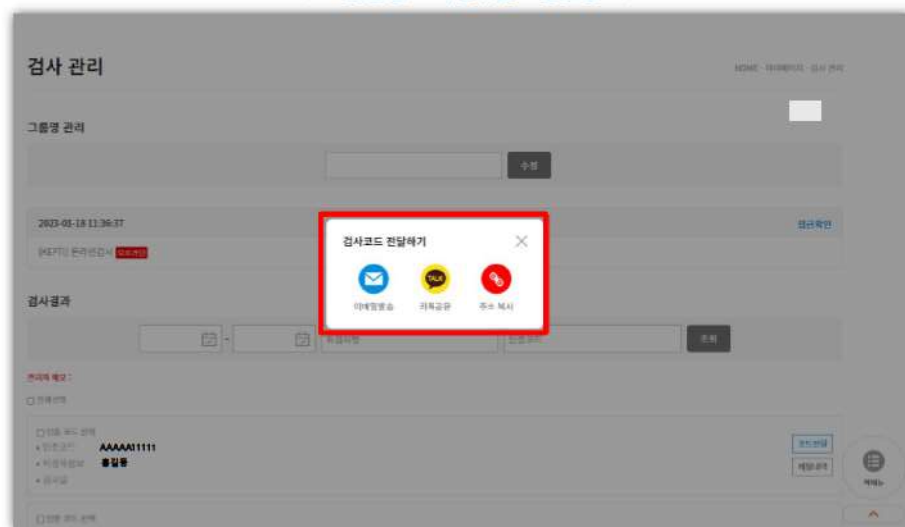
검사 관리

HOME 마이페이지 검사 관리

그룹명 관리

수정

2023-03-18 11:36:37

[KEPTI] 온라인검사

접근확인

검사코드 전달하기

이메일발송

TALK

카톡공유

주소 복사

검사결과

조회

AAAAA11111

홍길동

코드전달

메뉴